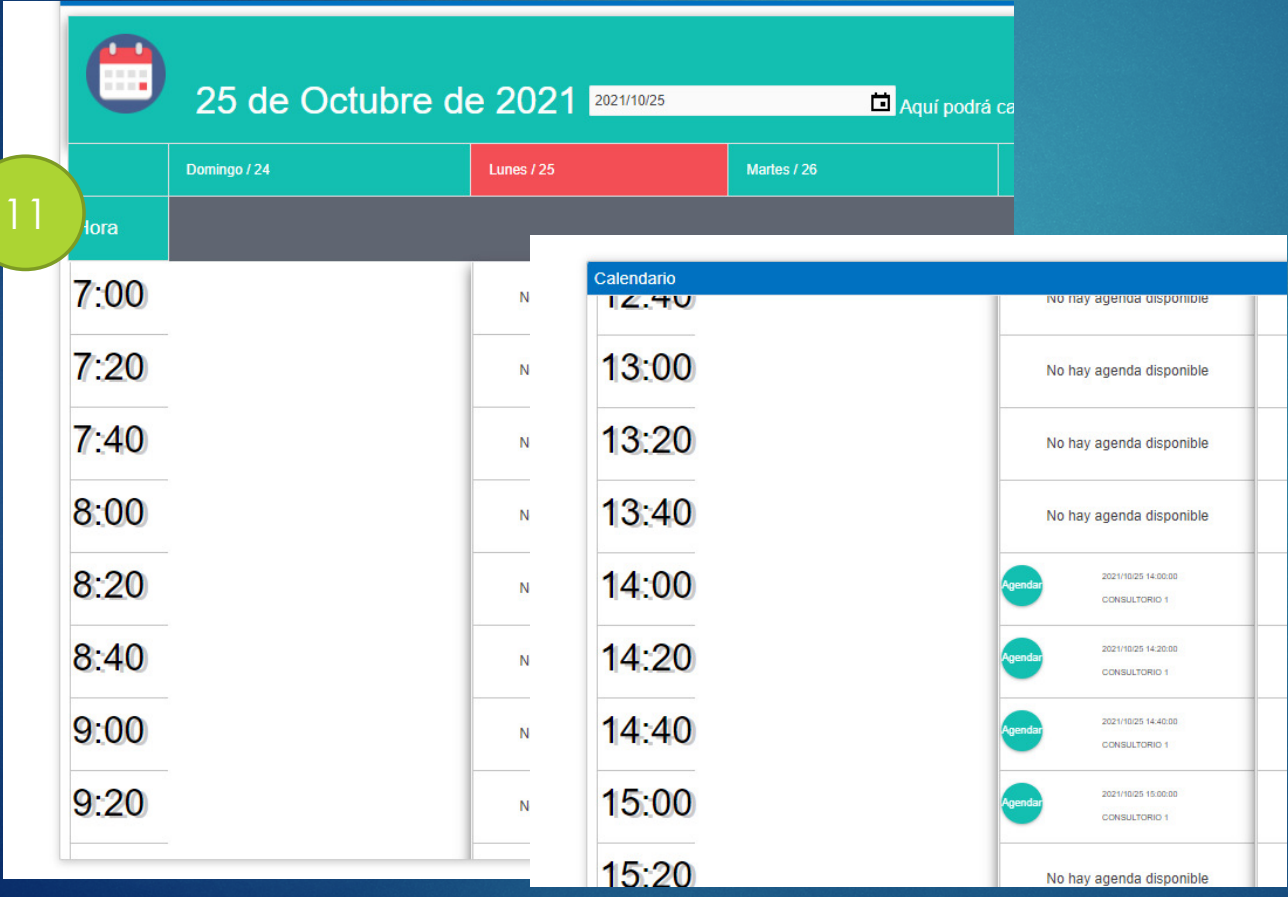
11

25 de Octubre de 2021 2021/10/25 Aquí podrá ca

| | Domingo / 24 | Lunes / 25 | Martes / 26 |
|---|---|---|---|
| Hora | | | |
| 7:00 | | N | |
| 7:20 | | N | |
| 7:40 | | N | |
| 8:00 | | N | |
| 8:20 | | N | |
| 8:40 | | N | |
| 9:00 | | N | |
| 9:20 | | N | |

Calendario

| | |
|---|---|
| 12:40 | No hay agenda disponible |
| 13:00 | No hay agenda disponible |
| 13:20 | No hay agenda disponible |
| 13:40 | No hay agenda disponible |
| 14:00 | Agendar 2021/10/25 14:00:00 CONSULTORIO 1 |
| 14:20 | Agendar 2021/10/25 14:20:00 CONSULTORIO 1 |
| 14:40 | Agendar 2021/10/25 14:40:00 CONSULTORIO 1 |
| 15:00 | Agendar 2021/10/25 15:00:00 CONSULTORIO 1 |
| 15:20 | No hay agenda disponible |